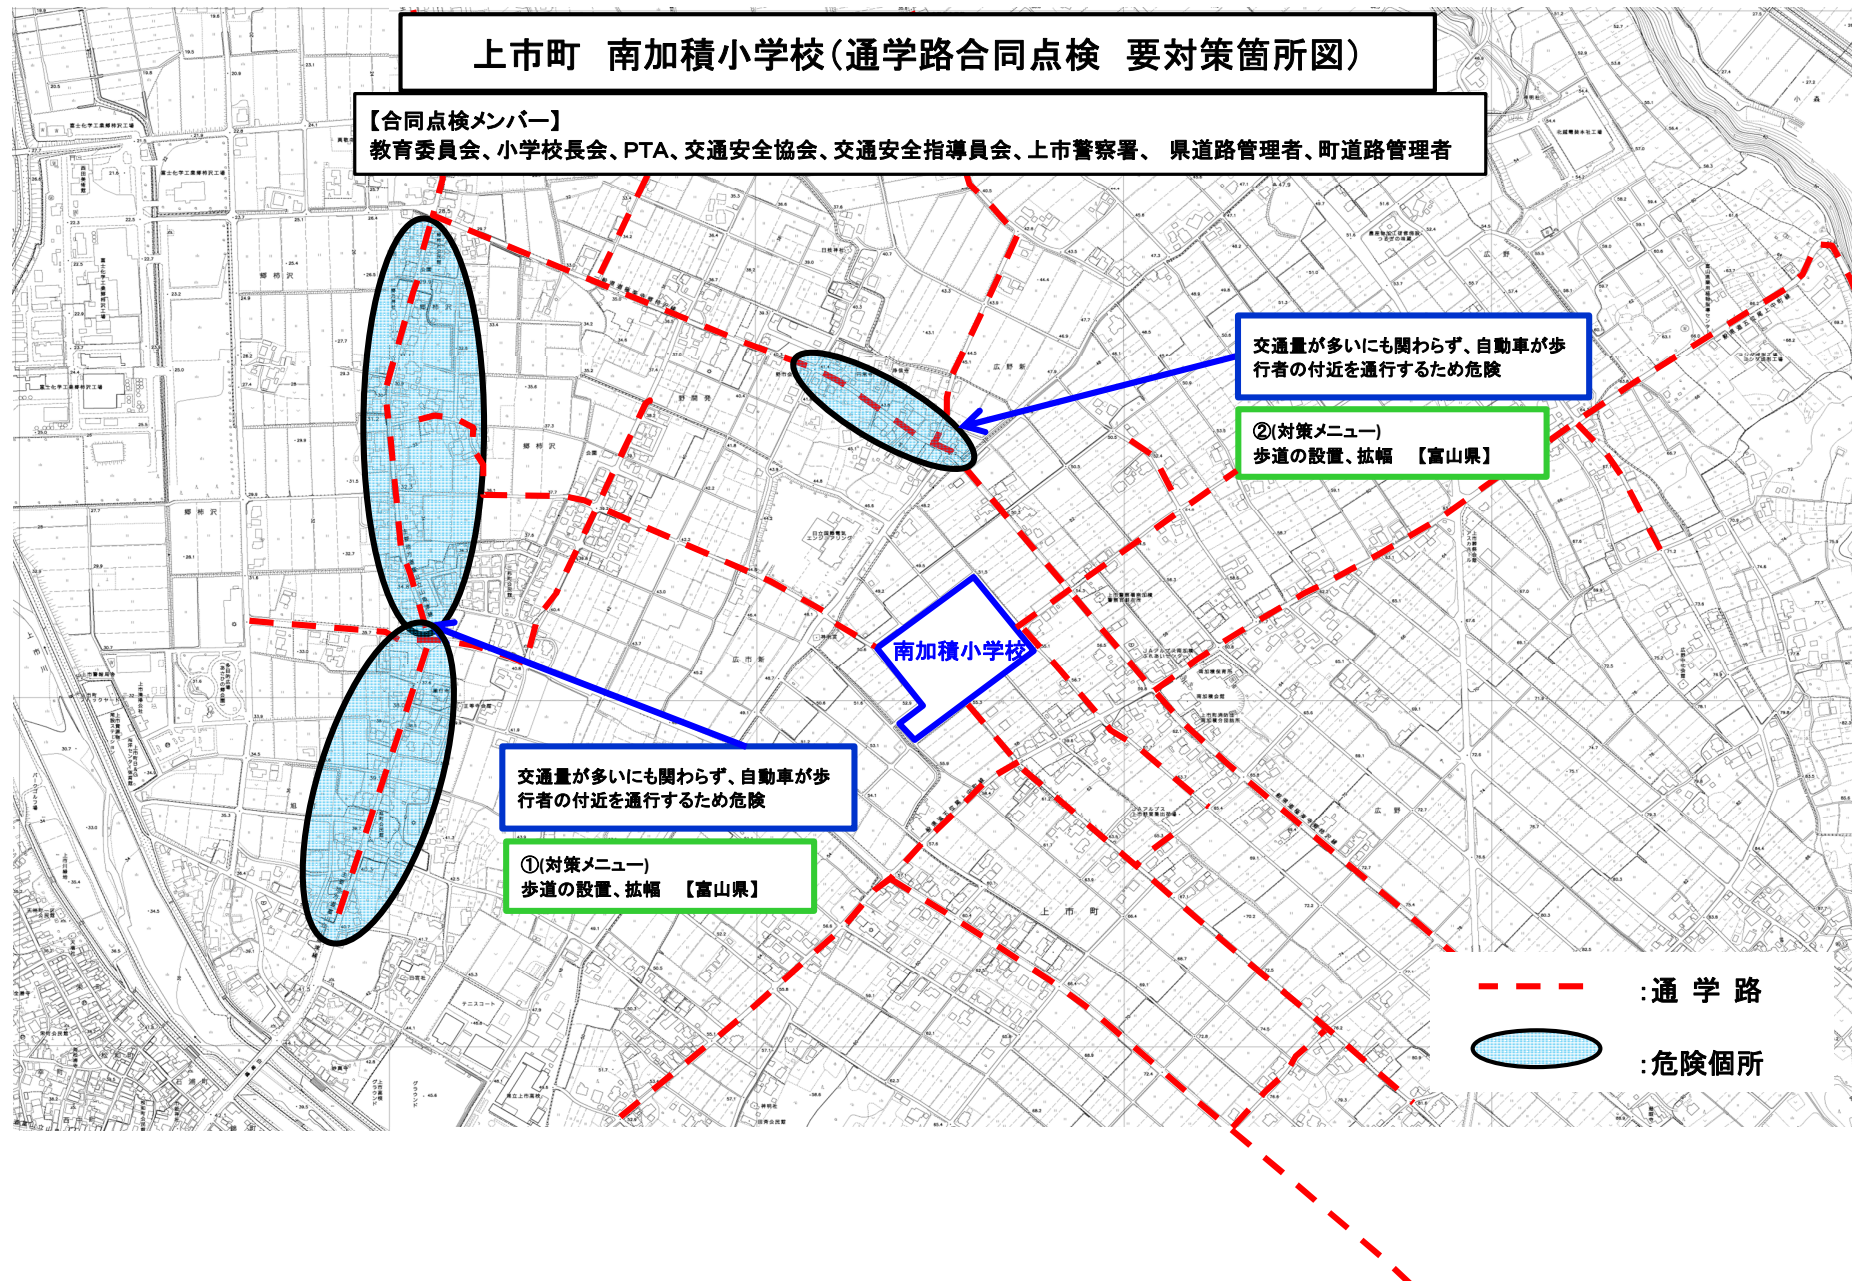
上市町　南加積小学校（通学路合同点検　要対策箇所図）

【合同点検メンバー】
教育委員会、小学校長会、PTA、交通安全協会、交通安全指導員会、上市警察署、 県道路管理者、町道路管理者

交通量が多いにも関わらず、自動車が歩行者の付近を通行するため危険

②(対策メニュー)
歩道の設置、拡幅　【富山県】

南加積小学校

交通量が多いにも関わらず、自動車が歩行者の付近を通行するため危険

①(対策メニュー)
歩道の設置、拡幅　【富山県】

:通 学 路

:危険個所